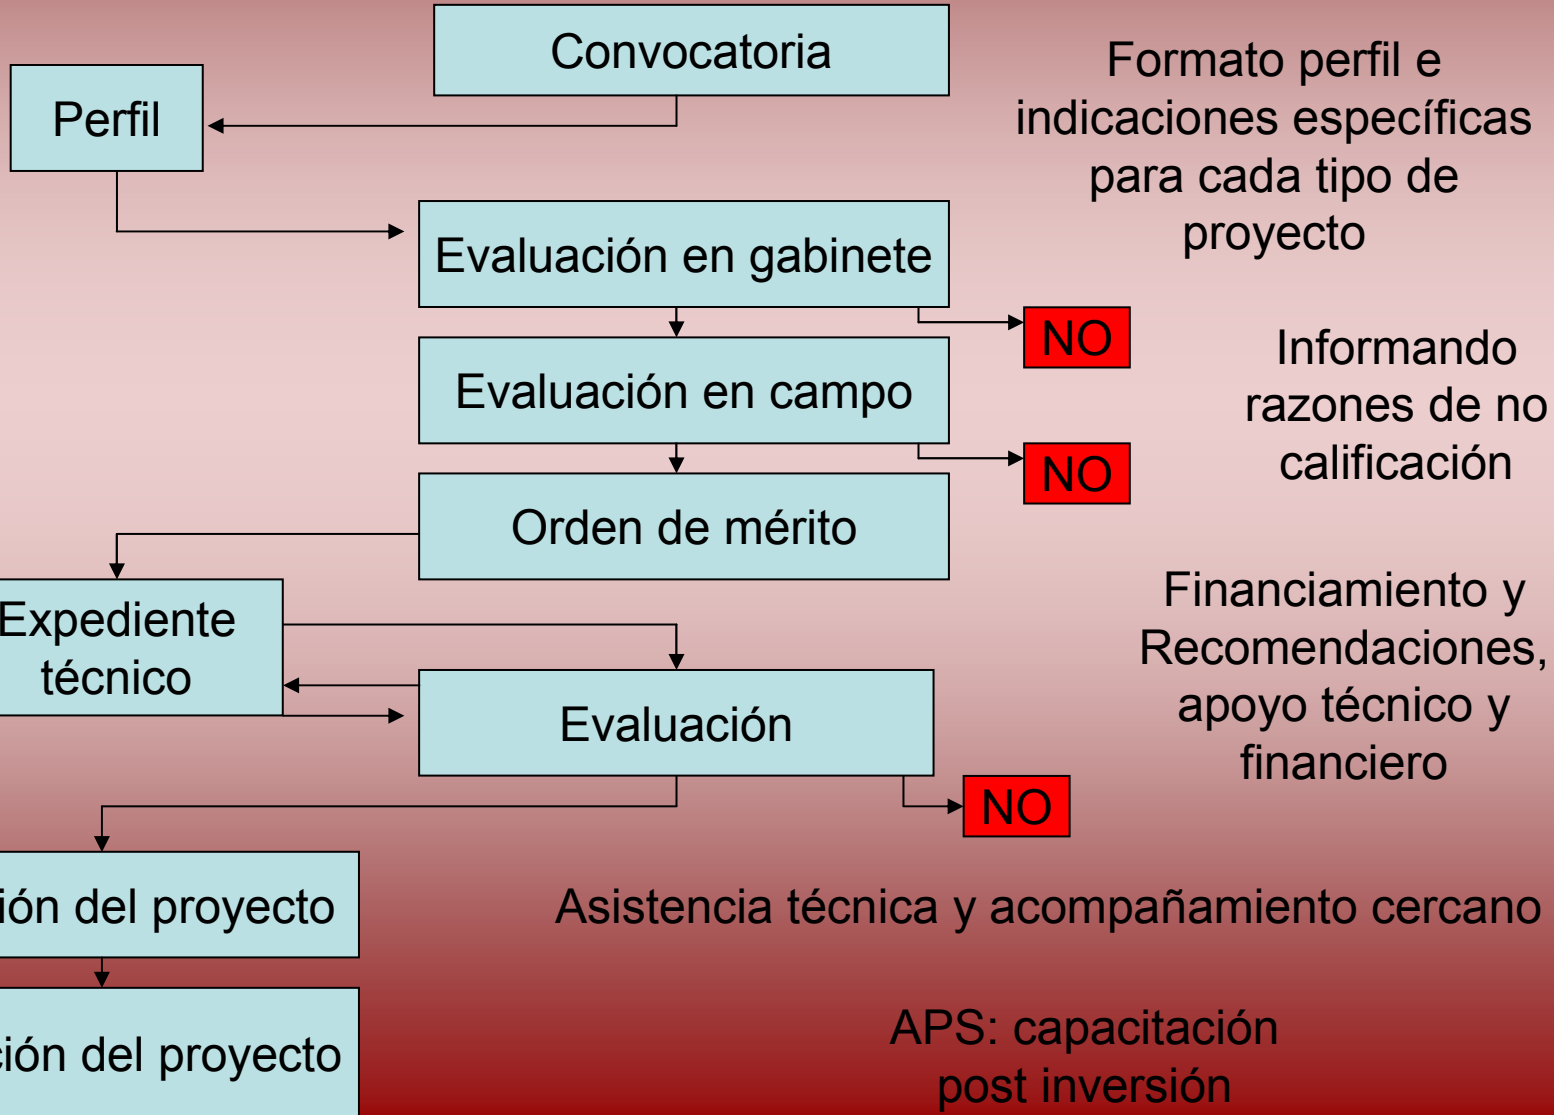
Convocatoria

Perfil

Formato perfil e indicaciones específicas para cada tipo de proyecto

Evaluación en gabinete

NO

Evaluación en campo

NO

Informando razones de no calificación

Orden de mérito

Expediente técnico

Evaluación

NO

Financiamiento y Recomendaciones, apoyo técnico y financiero

ión del proyecto

Asistencia técnica y acompañamiento cercano

ción del proyecto

APS: capacitación post inversión